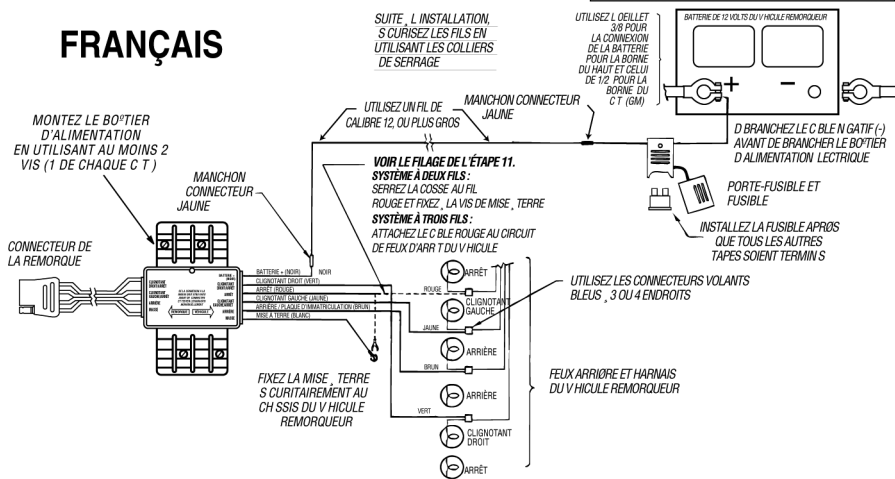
FRANÇAIS

SUITE ¸ L INSTALLATION, S CURISEZ LES FILS EN UTILISANT LES COLLIERS DE SERRAGE

UTILISEZ L OEILLET 3/8 POUR LA CONNEXION DE LA BATTERIE POUR LA BORNE DU HAUT ET CELUI DE 1/2 POUR LA BORNE DU C T (GM)

BATTERIE DE 12 VOLTS DU V HICULE REMORQUEUR

+

−

MONTEZ LE BOºTIER D'ALIMENTATION EN UTILISANT AU MOINS 2 VIS (1 DE CHAQUE C T )

UTILISEZ UN FIL DE CALIBRE 12, OU PLUS GROS

MANCHON CONNECTEUR JAUNE

D BRANCHEZ LE C BLE N GATIF (-) AVANT DE BRANCHER LE BOºTIER D ALIMENTATION LECTRIQUE

MANCHON CONNECTEUR JAUNE

VOIR LE FILAGE DE L'ÉTAPE 11.
SYSTÈME À DEUX FILS :
SERREZ LA COSSE AU FIL ROUGE ET FIXEZ ¸ LA VIS DE MISE ¸ TERRE
SYSTÈME À TROIS FILS :
ATTACHEZ LE C BLE ROUGE AU CIRCUIT DE FEUX D'ARR T DU V HICULE

PORTE-FUSIBLE ET FUSIBLE

INSTALLEZ LA FUSIBLE APRØS QUE TOUS LES AUTRES TAPES SOIENT TERMIN S

CONNECTEUR DE LA REMORQUE

BATTERIE + (NOIR) NOIR
CLIGNOTANT DROIT (VERT)
ARRÊT (ROUGE)
CLIGNOTANT GAUCHE (JAUNE)
ARRIÈRE / PLAQUE D'IMMATRICULATION (BRUN)
MISE À TERRE (BLANC)

ROUGE
JAUNE
BRUN
VERT

ARRÊT
CLIGNOTANT GAUCHE
ARRIÈRE
ARRIÈRE
CLIGNOTANT DROIT
ARRÊT

UTILISEZ LES CONNECTEURS VOLANTS BLEUS ¸ 3 OU 4 ENDROITS

FIXEZ LA MISE ¸ TERRE S CURITAIREMENT AU CH SSIS DU V HICULE REMORQUEUR

FEUX ARRIØRE ET HARNAIS DU V HICULE REMORQUEUR